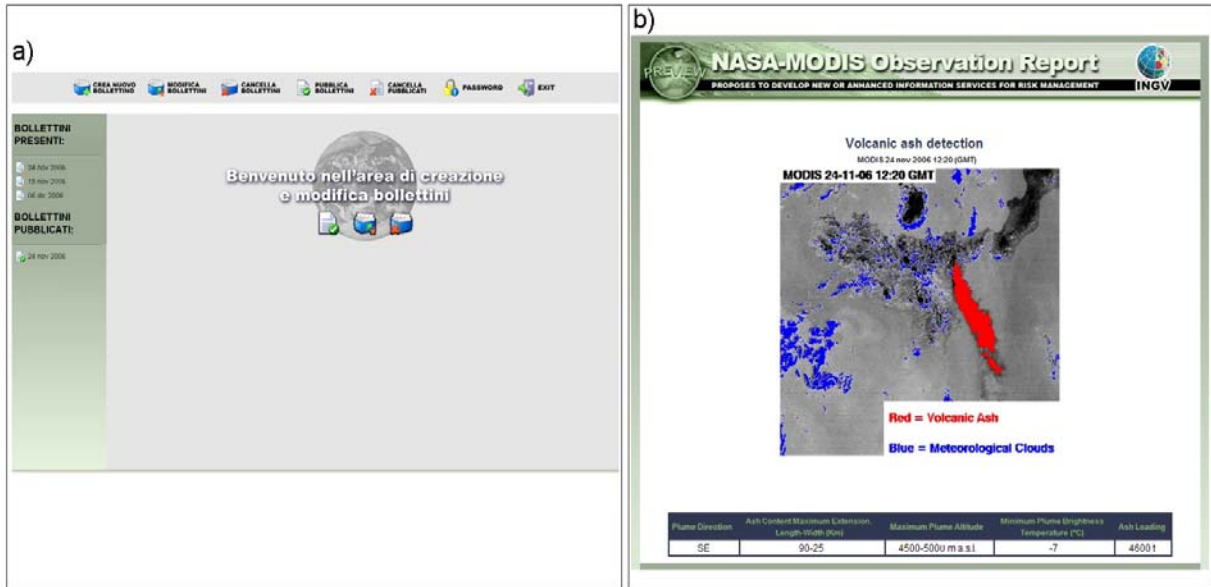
a)

CREA NUOVO BOLLETTINO MODIFICA BOLLETTINI CANCELLA BOLLETTINI PUBBLICA BOLLETTINI CANCELLA PUBBLICATI PASSWORD EXIT

BOLLETTINI PRESENTI:

24 nov 2006
15 nov 2006
06 dic 2006

BOLLETTINI PUBBLICATI:

24 nov 2006

Benvenuto nell'area di creazione e modifica bollettini

b)

PREVIEW NASA-MODIS Observation Report

PROPOSES TO DEVELOP NEW OR ANHANCED INFORMATION SERVICES FOR RISK MANAGEMENT

INGV

Volcanic ash detection

MODIS 24 nov 2006 12:20 (GMT)

MODIS 24-11-06 12:20 GMT

Red = Volcanic Ash

Blue = Meteorological Clouds

| Plume Direction | Ash Content Maximum Extension, Length-Width (Km) | Maximum Plume Altitude | Minimum Plume Brightness Temperature (°C) | Ash Loading |
|---|---|---|---|---|
| SE | 90-25 | 4500-5000 m a.s.l. | -7 | 4600 t |